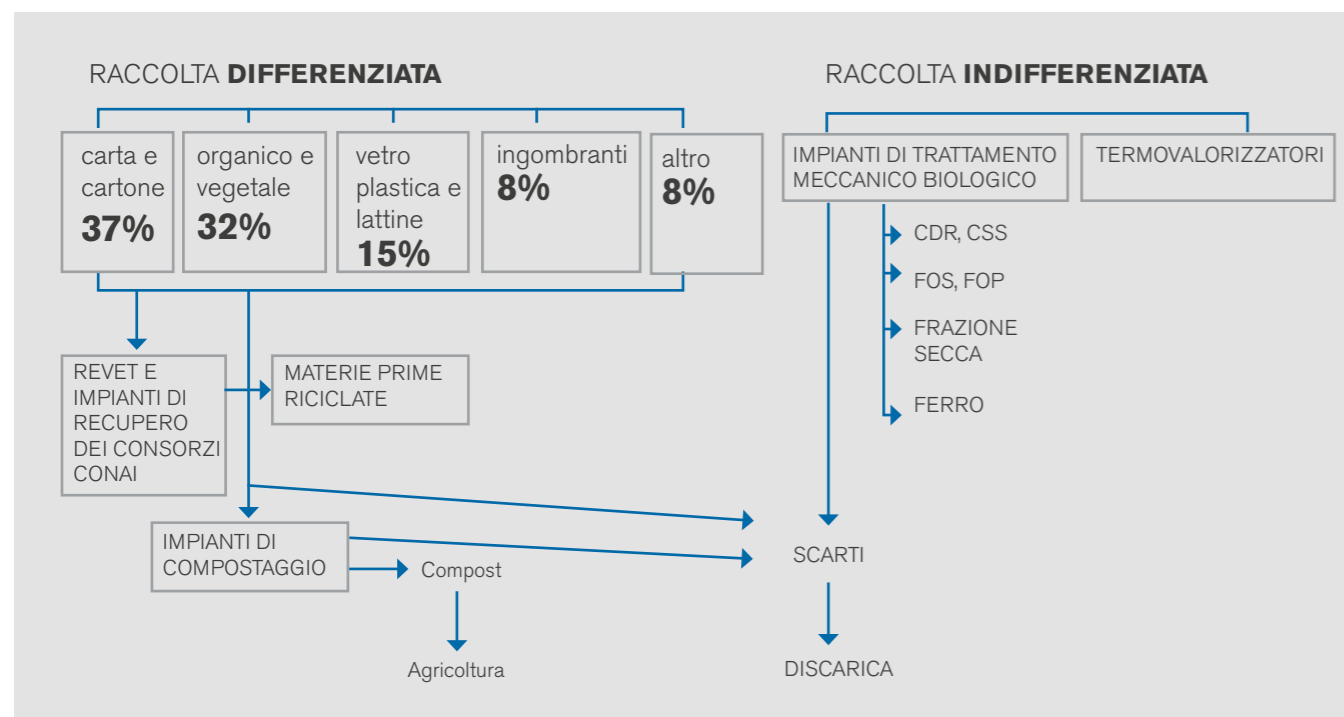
RACCOLTA **DIFFERENZIATA**

carta e cartone **37%**

organico e vegetale **32%**

vetro plastica e lattine **15%**

ingombranti **8%**

altro **8%**

REVET E IMPIANTI DI RECUPERO DEI CONSORZI CONAI

MATERIE PRIME RICICLATE

IMPIANTI DI COMPOSTAGGIO

Compost

Agricoltura

RACCOLTA **INDIFFERENZIATA**

IMPIANTI DI TRATTAMENTO MECCANICO BIOLOGICO

TERMOVALORIZZATORI

CDR, CSS

FOS, FOP

FRAZIONE SECCA

FERRO

SCARTI

DISCARICA